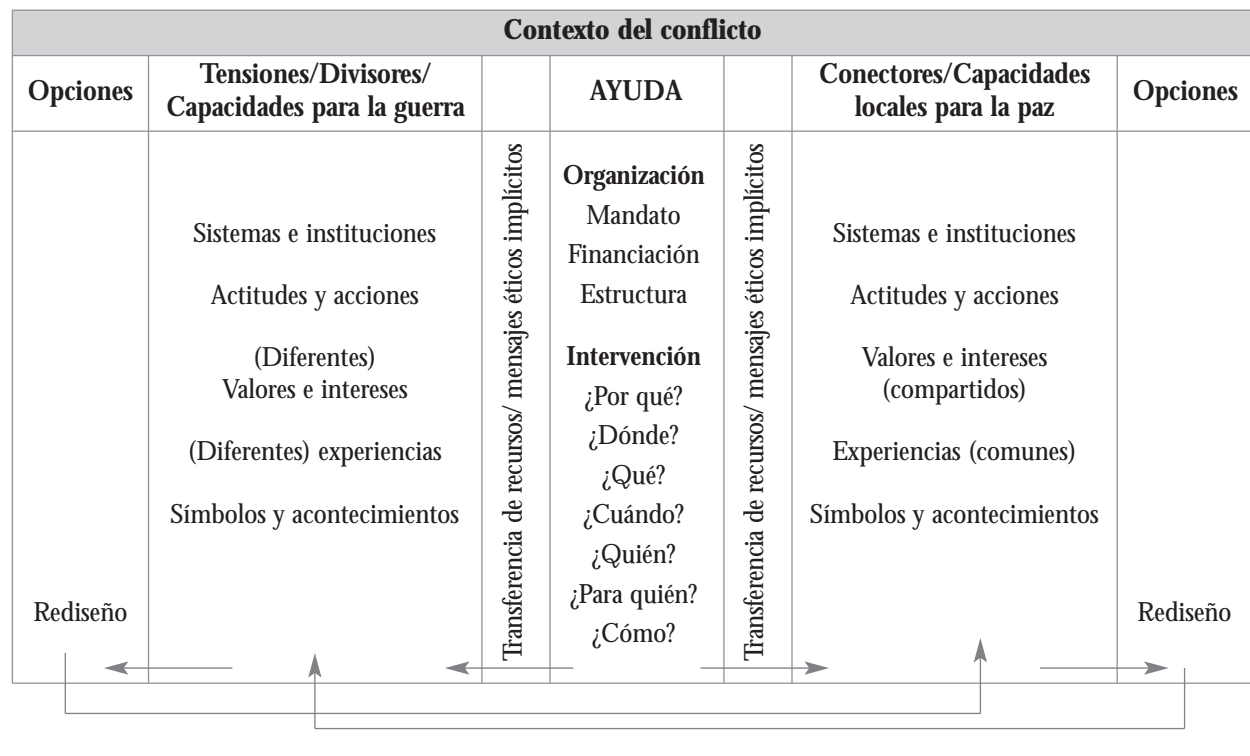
| Contexto del conflicto | | | | | | |
|---|---|---|---|---|---|---|
| Opciones | Tensiones/Divisores/ Capacidades para la guerra | | AYUDA | | Conectores/Capacidades locales para la paz | Opciones |
| Rediseño | Sistemas e instituciones<br><br>Actitudes y acciones<br><br>(Diferentes) Valores e intereses<br><br>(Diferentes) experiencias<br><br>Símbolos y acontecimientos | Transferencia de recursos/ mensajes éticos implícitos | **Organización**<br>Mandato<br>Financiación<br>Estructura<br>**Intervención**<br>¿Por qué?<br>¿Dónde?<br>¿Qué?<br>¿Cuándo?<br>¿Quién?<br>¿Para quién?<br>¿Cómo? | Transferencia de recursos/ mensajes éticos implícitos | Sistemas e instituciones<br><br>Actitudes y acciones<br><br>Valores e intereses (compartidos)<br><br>Experiencias (comunes)<br><br>Símbolos y acontecimientos | Rediseño |